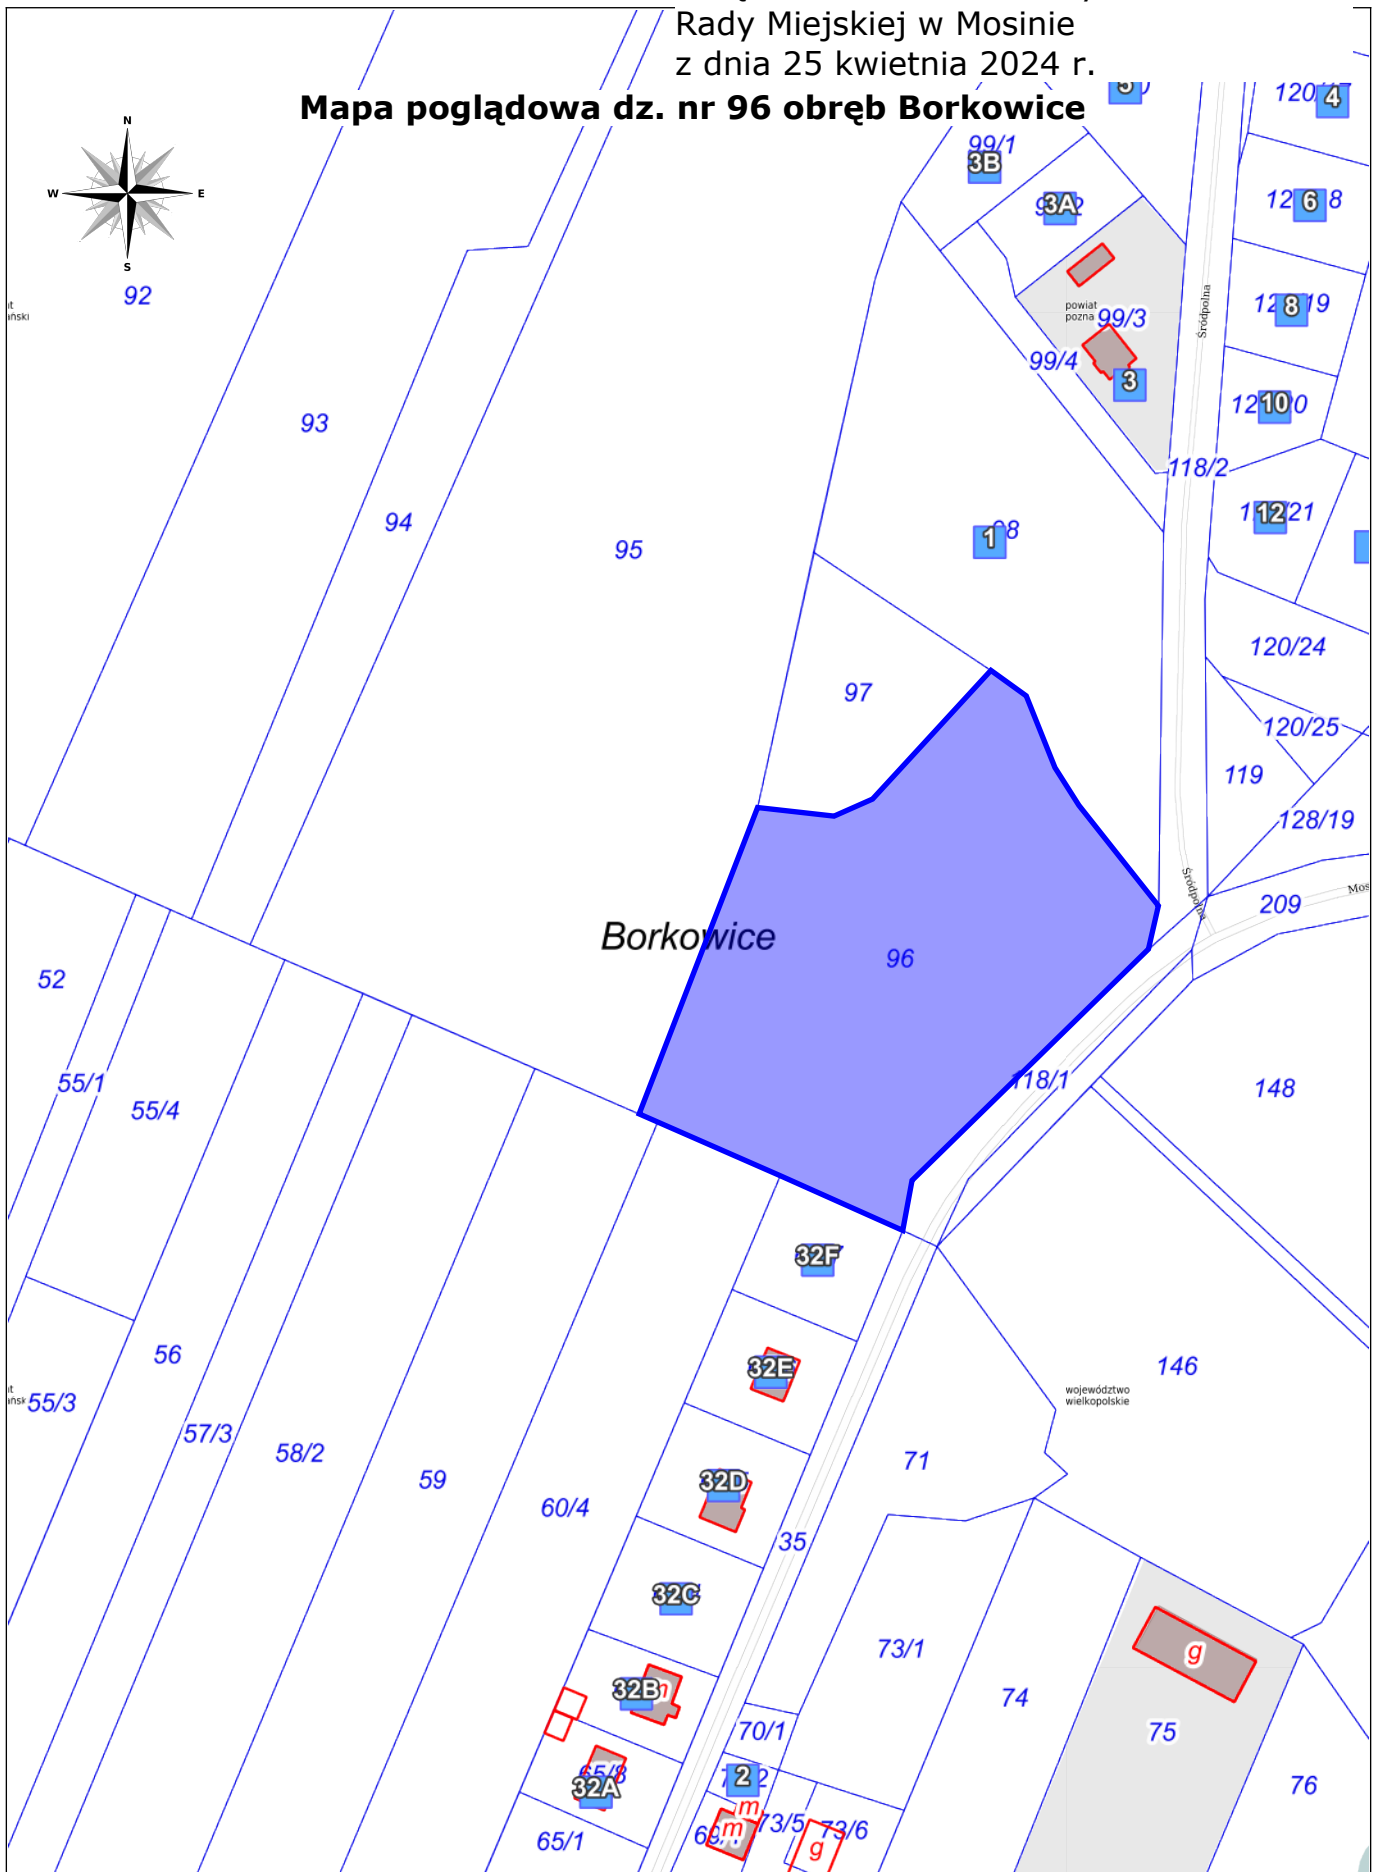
Rady Miejskiej w Mosinie
z dnia 25 kwietnia 2024 r.
Mapa poglądowa dz. nr 96 obręb Borkowice

N
W
E
S

92
93
94
95
97
96
Borkowice
99/1
3B
3A
99/3
99/4
3
powiat pozna
Śródpolna
120/4
4
6
8
10
12
118/2
1
120/24
120/25
119
128/19
209
118/1
148
146
województwo wielkopolskie
71
35
73/1
74
75
76
g
70/1
2
73/5
73/6
m
65/1
32F
32E
32D
32C
32B
32A
60/4
59
58/2
57/3
56
55/3
55/4
55/1
52
Mos